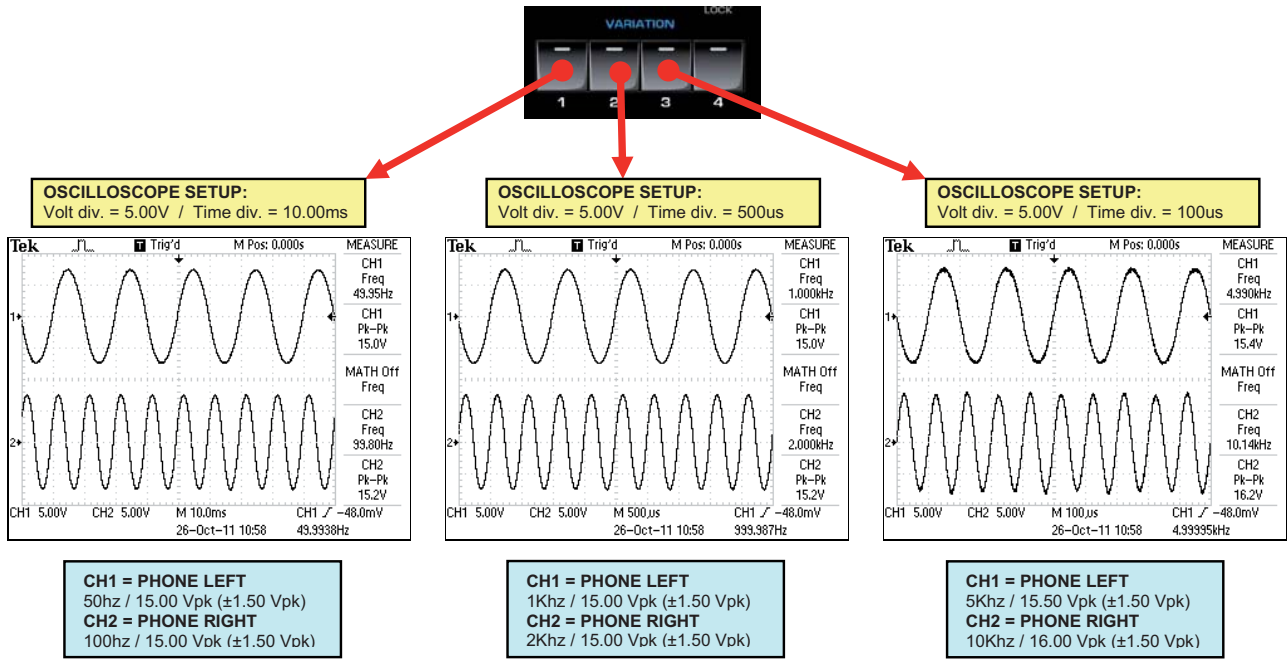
VARIATION
LOCK
1 2 3 4

OSCILLOSCOPE SETUP:
Volt div. = 5.00V / Time div. = 10.00ms

Tek Trig'd M Pos: 0.000s MEASURE
CH1 Freq 49.95Hz
CH1 Pk-Pk 15.0V
MATH Off Freq
CH2 Freq 99.80Hz
CH2 Pk-Pk 15.2V
CH1 5.00V CH2 5.00V M 10.0ms CH1 -48.0mV
26-Oct-11 10:58 49.9938Hz

CH1 = PHONE LEFT
50hz / 15.00 Vpk (±1.50 Vpk)
CH2 = PHONE RIGHT
100hz / 15.00 Vpk (±1.50 Vpk)

OSCILLOSCOPE SETUP:
Volt div. = 5.00V / Time div. = 500us

Tek Trig'd M Pos: 0.000s MEASURE
CH1 Freq 1.000kHz
CH1 Pk-Pk 15.0V
MATH Off Freq
CH2 Freq 2.000kHz
CH2 Pk-Pk 15.2V
CH1 5.00V CH2 5.00V M 500us CH1 -48.0mV
26-Oct-11 10:58 999.987Hz

CH1 = PHONE LEFT
1Khz / 15.00 Vpk (±1.50 Vpk)
CH2 = PHONE RIGHT
2Khz / 15.00 Vpk (±1.50 Vpk)

OSCILLOSCOPE SETUP:
Volt div. = 5.00V / Time div. = 100us

Tek Trig'd M Pos: 0.000s MEASURE
CH1 Freq 4.990kHz
CH1 Pk-Pk 15.4V
MATH Off Freq
CH2 Freq 10.14kHz
CH2 Pk-Pk 16.2V
CH1 5.00V CH2 5.00V M 100us CH1 -48.0mV
26-Oct-11 10:58 4.99995kHz

CH1 = PHONE LEFT
5Khz / 15.50 Vpk (±1.50 Vpk)
CH2 = PHONE RIGHT
10Khz / 16.00 Vpk (±1.50 Vpk)